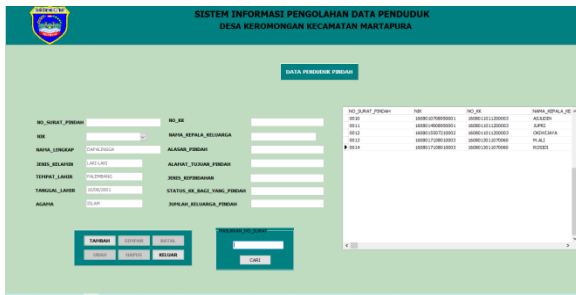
SISTEM INFORMASI PENGOLAHAN DATA PENDUDUK
DESA KEROMONGAN KECAMATAN MARTAPURA

DATA PENDUDUK PINDAH

NO_SURAT_PINDAH
NIK
NAMA_LENGKAP DAFALINGGA
JENIS_KELAMIN LAKI-LAKI
TEMPAT_LAHIR PALEMBANG
TANGGAL_LAHIR 10/08/2011
AGAMA ISLAM

NO_KK
NAMA_KEPALA_KELUARGA
ALASAN_PINDAH
ALAMAT_TUJUAN_PINDAH
JENIS_KEPINDAHAN
STATUS_KK_BAGI_YANG_PINDAH
JUMLAH_KELUARGA_PINDAH

TAMBAH SIMPAN BATAL
UBAH HAPUS KELUAR

PENCARIAN_NO_SURAT
CARI

| NO_SURAT_PINDAH | NIK | NO_KK | NAMA_KEPALA_KE |
|---|---|---|---|
| 0010 | 1608010708890001 | 1608011011200003 | ASNIDIN |
| 0011 | 1608014808890001 | 1608011011200003 | JUPRI |
| 0012 | 1608015007210003 | 1608011011200003 | OKDHIJAYA |
| 0013 | 1608017108010003 | 1608012011070000 | M.ALI |
| 0014 | 1608017108010003 | 1608012011070000 | ROSIDI |